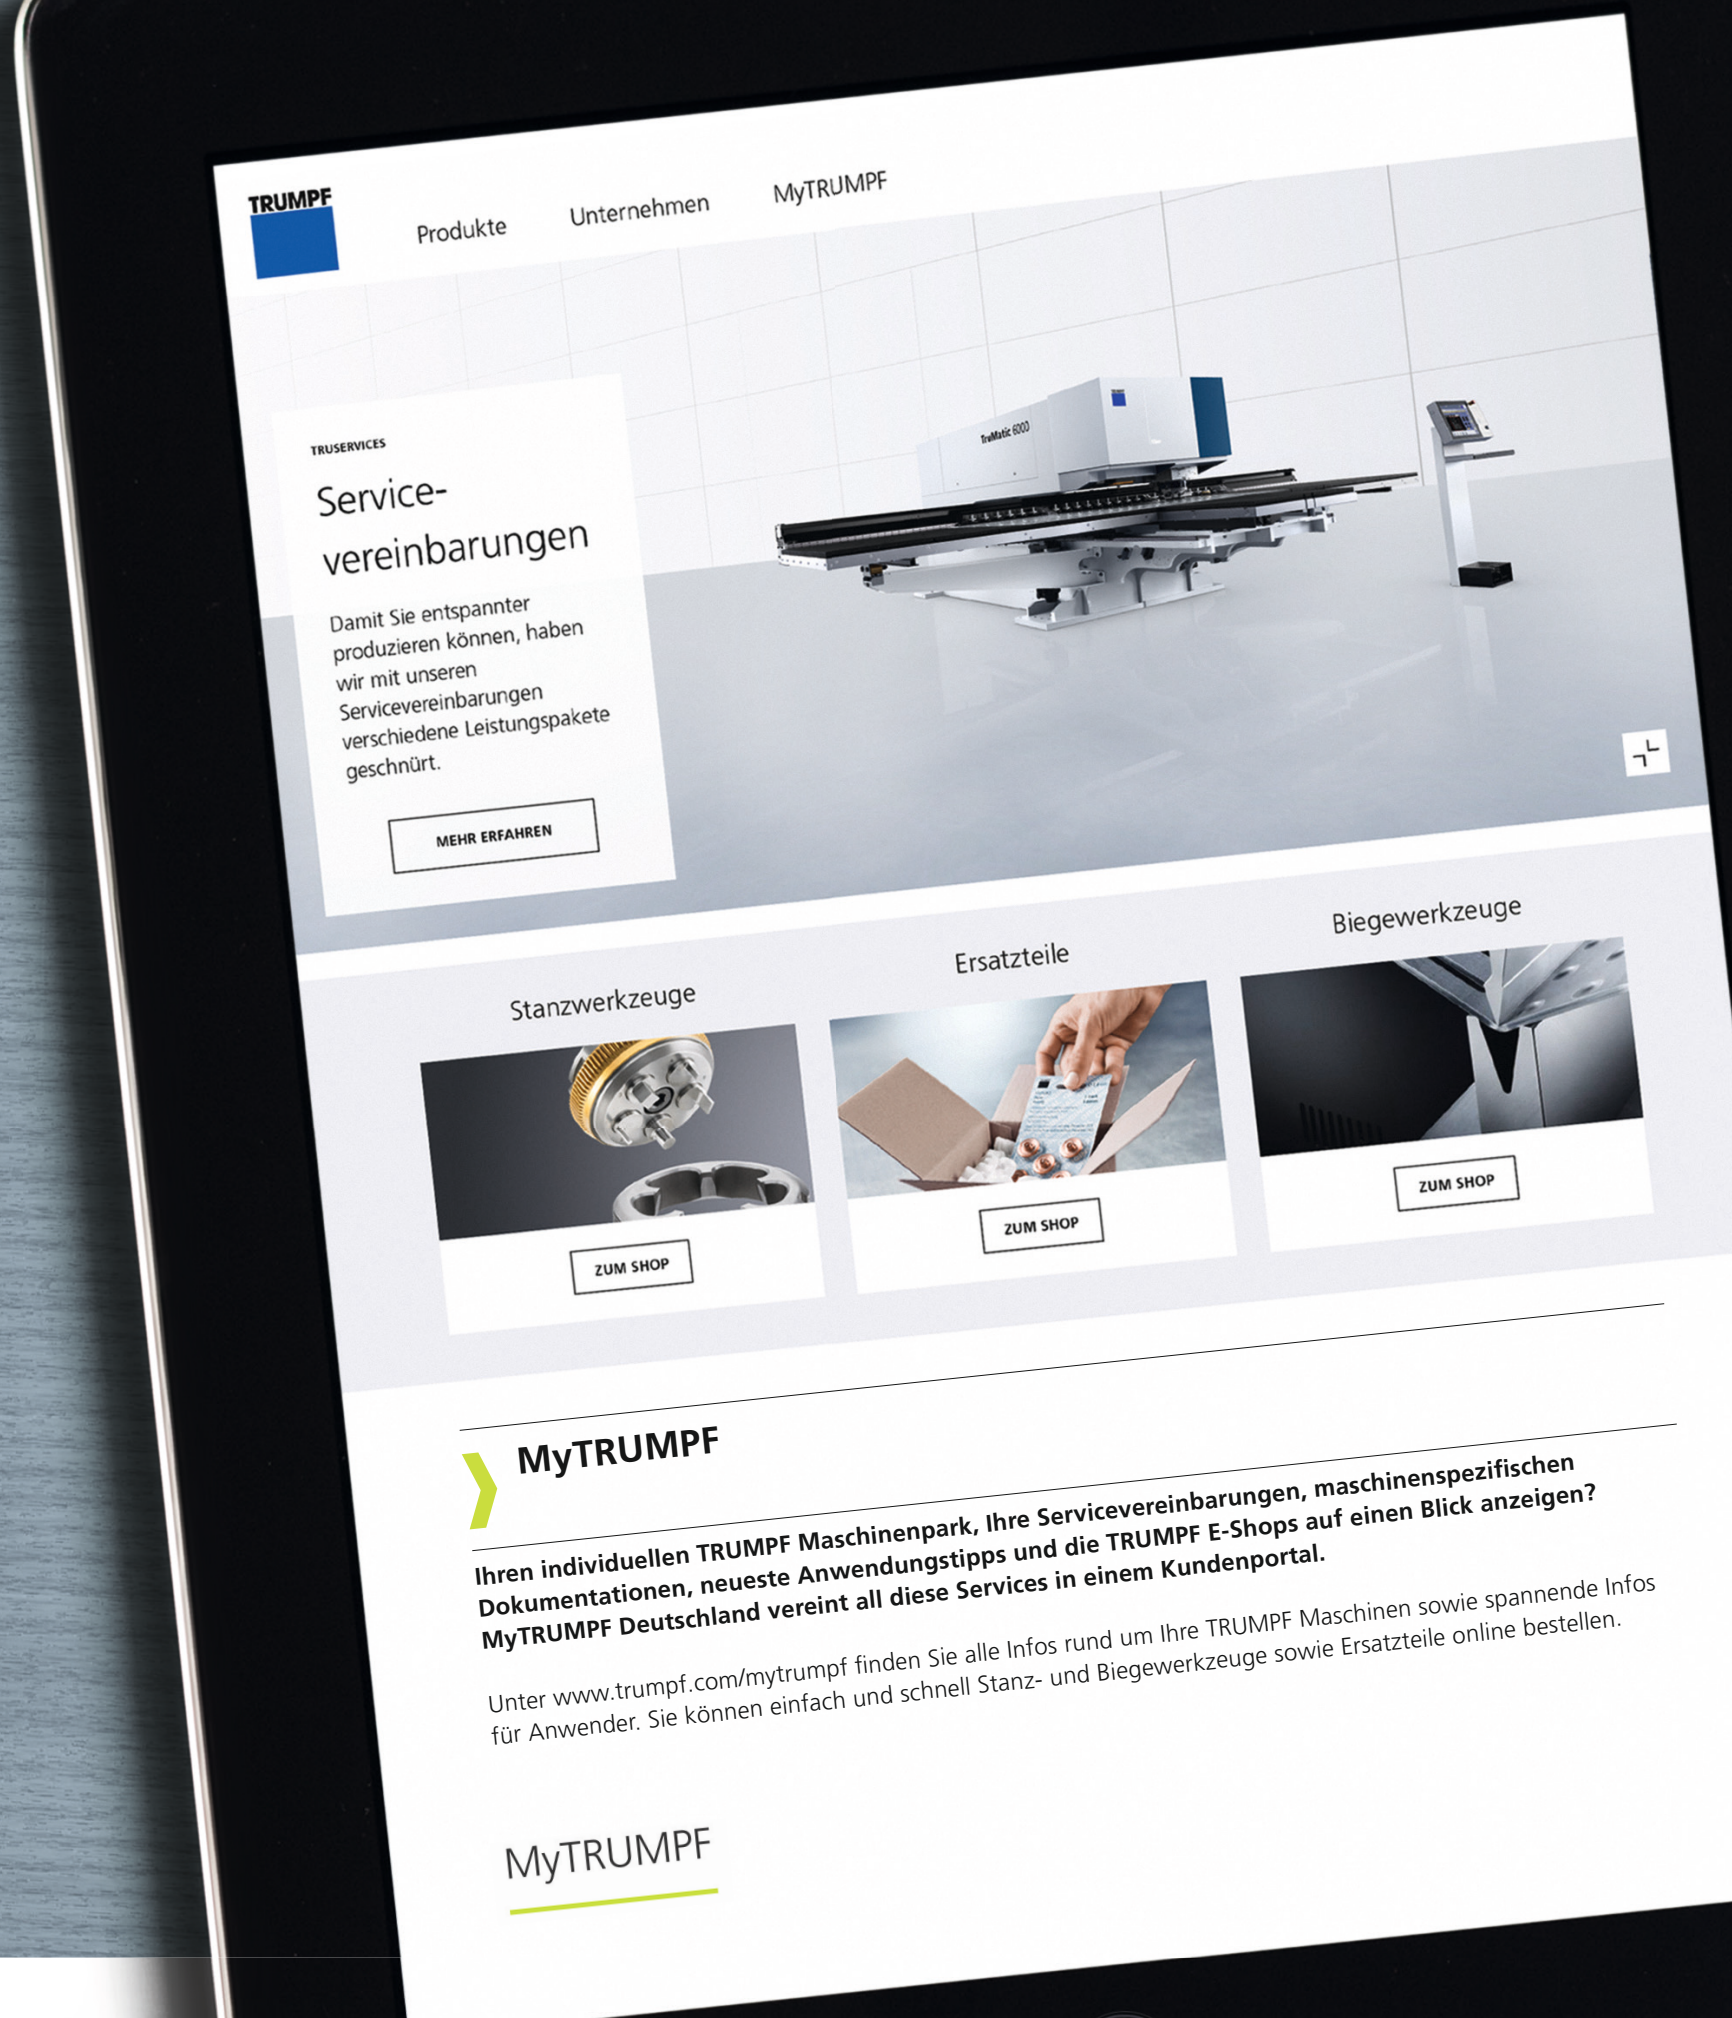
TRUMPF

Produkte Unternehmen MyTRUMPF

TRUSERVICES

Servicevereinbarungen

Damit Sie entspannter produzieren können, haben wir mit unseren Servicevereinbarungen verschiedene Leistungspakete geschnürt.

MEHR ERFAHREN

TruMatic 6000

Stanzwerkzeuge

ZUM SHOP

Ersatzteile

ZUM SHOP

Biegewerkzeuge

ZUM SHOP

MyTRUMPF

Ihren individuellen TRUMPF Maschinenpark, Ihre Servicevereinbarungen, maschinenspezifischen Dokumentationen, neueste Anwendungstipps und die TRUMPF E-Shops auf einen Blick anzeigen? MyTRUMPF Deutschland vereint all diese Services in einem Kundenportal.

Unter www.trumpf.com/mytrumpf finden Sie alle Infos rund um Ihre TRUMPF Maschinen sowie spannende Infos für Anwender. Sie können einfach und schnell Stanz- und Biegewerkzeuge sowie Ersatzteile online bestellen.

MyTRUMPF